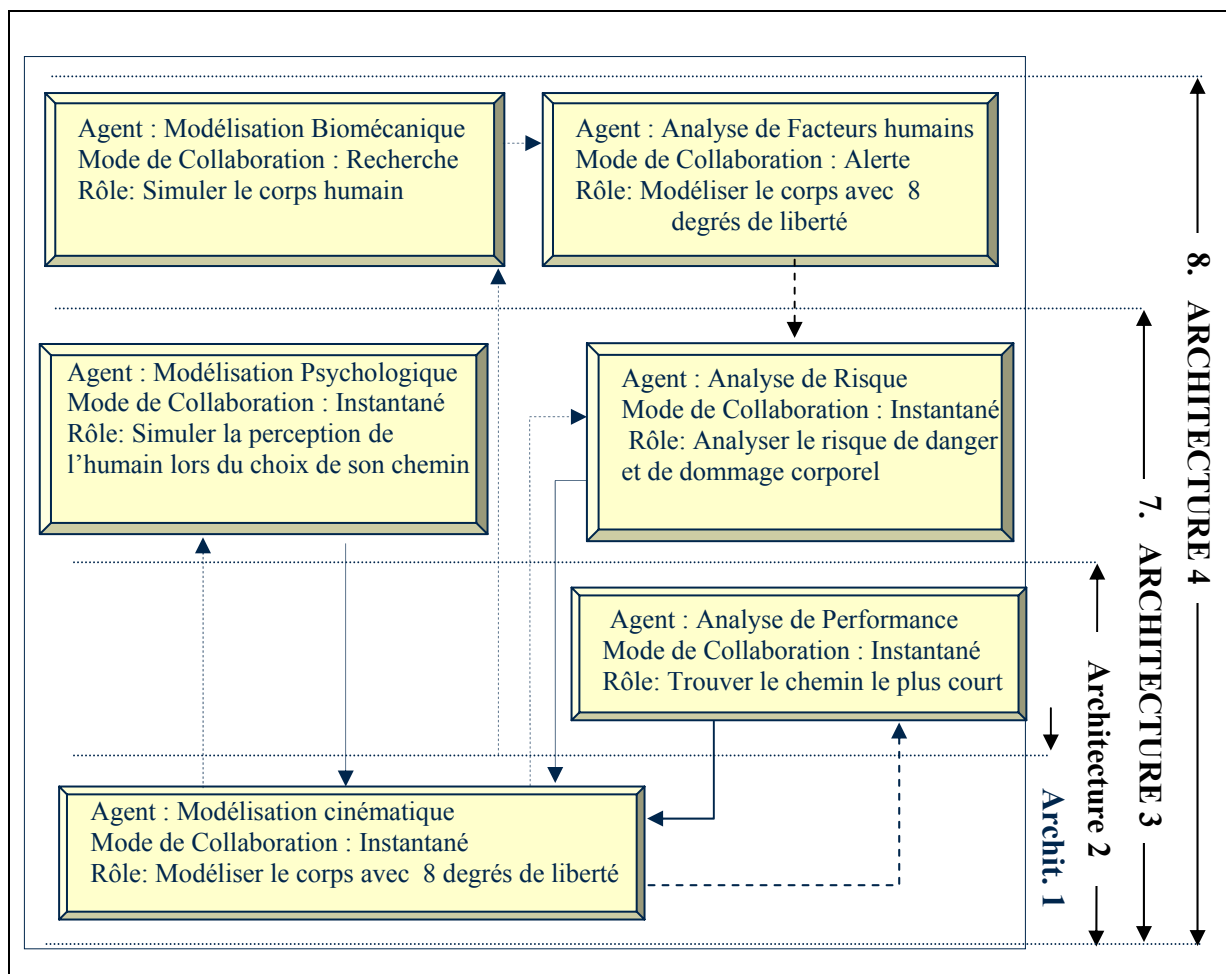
Agent : Modélisation Biomécanique
Mode de Collaboration : Recherche
Rôle: Simuler le corps humain

Agent : Analyse de Facteurs humains
Mode de Collaboration : Alerte
Rôle: Modéliser le corps avec 8 degrés de liberté

Agent : Modélisation Psychologique
Mode de Collaboration : Instantané
Rôle: Simuler la perception de l'humain lors du choix de son chemin

Agent : Analyse de Risque
Mode de Collaboration : Instantané
Rôle: Analyser le risque de danger et de dommage corporel

Agent : Analyse de Performance
Mode de Collaboration : Instantané
Rôle: Trouver le chemin le plus court

Agent : Modélisation cinématique
Mode de Collaboration : Instantané
Rôle: Modéliser le corps avec 8 degrés de liberté

8. ARCHITECTURE 4
7. ARCHITECTURE 3
Architecture 2
Archit. 1